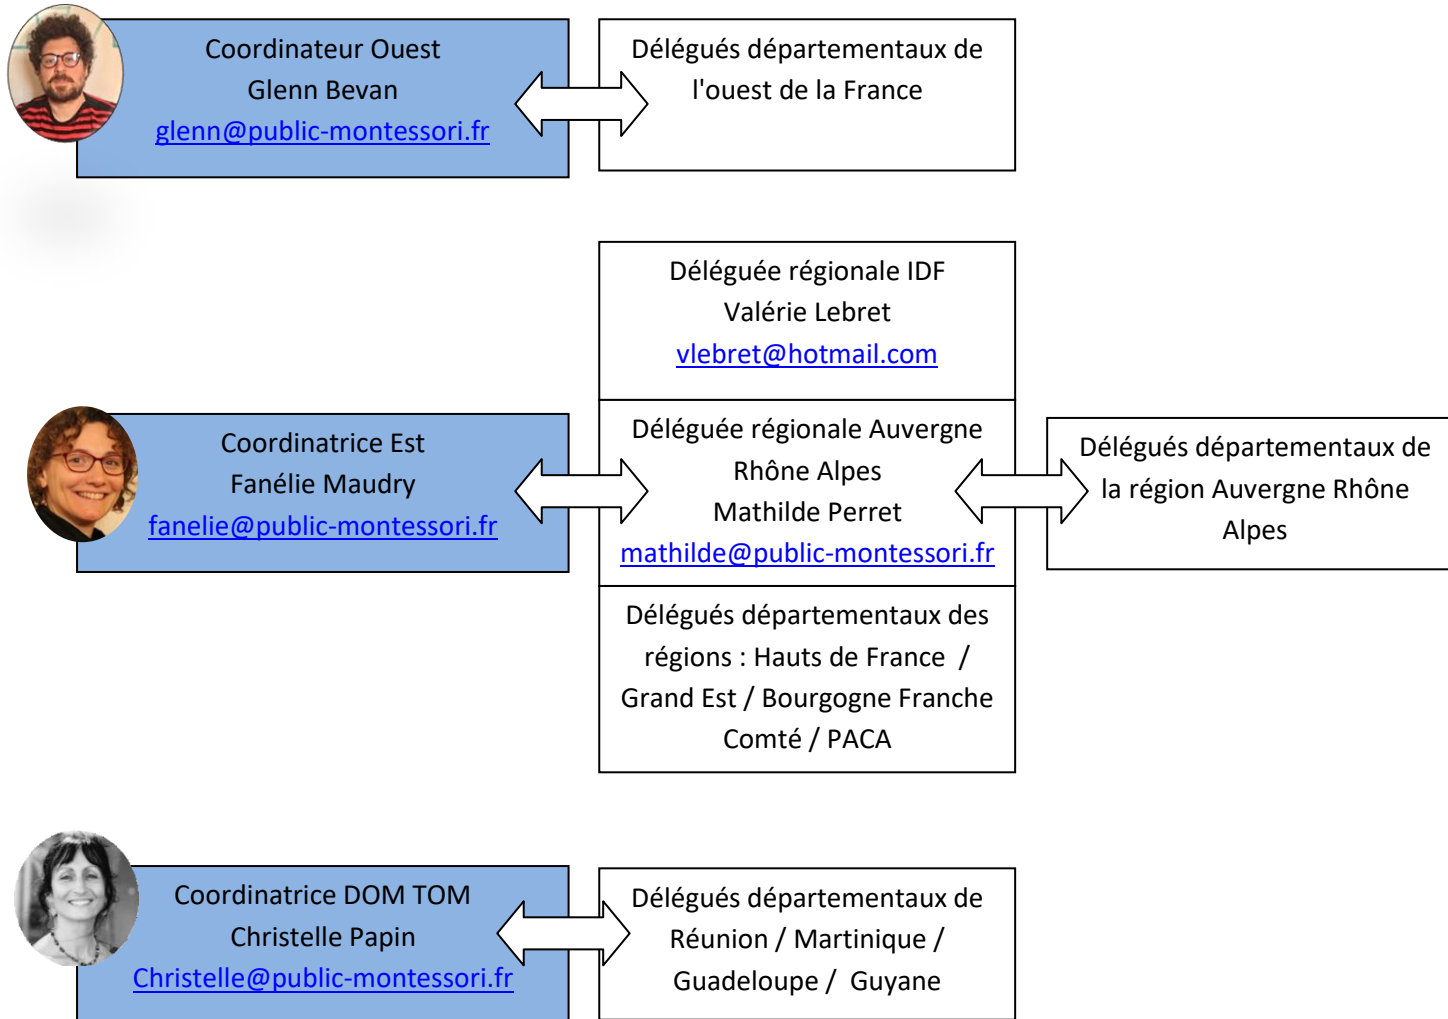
Coordinateur Ouest
Glenn Bevan
glenn@public-montessori.fr

Délégués départementaux de l'ouest de la France

Déléguée régionale IDF
Valérie Lebret
vlebret@hotmail.com

Coordinatrice Est
Fanélie Maudry
fanelie@public-montessori.fr

Déléguée régionale Auvergne Rhône Alpes
Mathilde Perret
mathilde@public-montessori.fr

Délégués départementaux de la région Auvergne Rhône Alpes

Délégués départementaux des régions : Hauts de France / Grand Est / Bourgogne Franche Comté / PACA

Coordinatrice DOM TOM
Christelle Papin
Christelle@public-montessori.fr

Délégués départementaux de Réunion / Martinique / Guadeloupe / Guyane